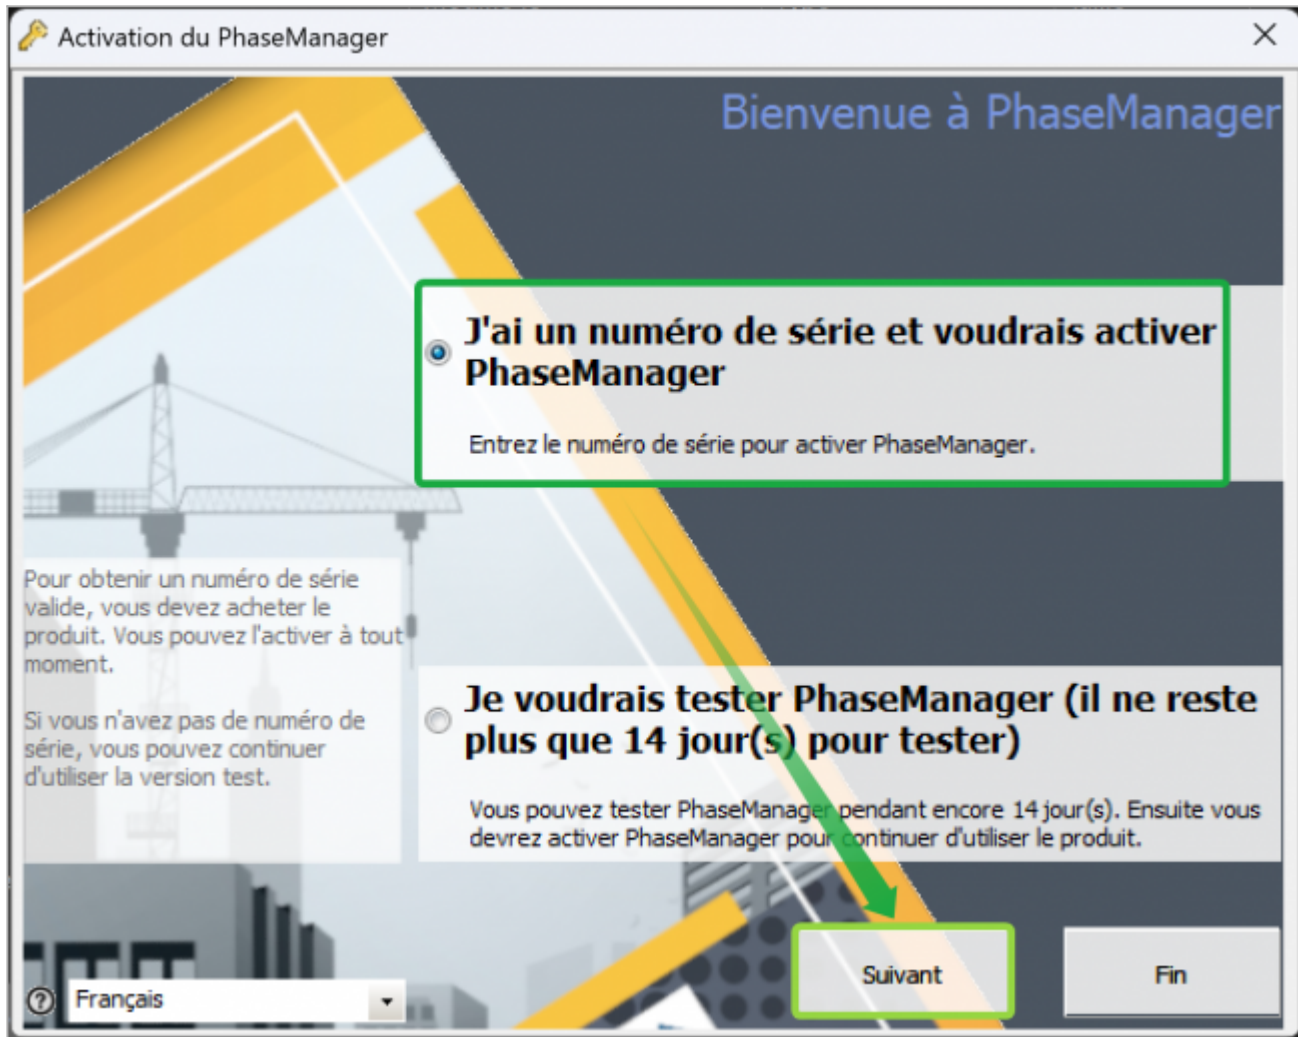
Activation du PhaseManager

Bienvenue à PhaseManager

J'ai un numéro de série et voudrais activer PhaseManager

Entrez le numéro de série pour activer PhaseManager.

Pour obtenir un numéro de série valide, vous devez acheter le produit. Vous pouvez l'activer à tout moment.

Si vous n'avez pas de numéro de série, vous pouvez continuer d'utiliser la version test.

Je voudrais tester PhaseManager (il ne reste plus que 14 jour(s) pour tester)

Vous pouvez tester PhaseManager pendant encore 14 jour(s). Ensuite vous devrez activer PhaseManager pour continuer d'utiliser le produit.

Français

Suivant

Fin